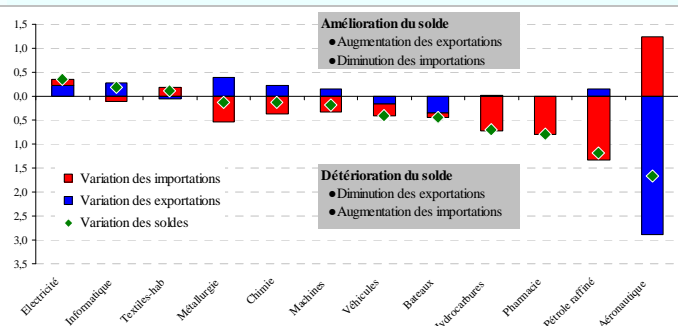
Amélioration du solde
● Augmentation des exportations
● Diminution des importations

1,5
1,0
0,5
0,0
0,5
1,0
1,5
2,0
2,5
3,0
3,5

Détérioration du solde
● Diminution des exportations
● Augmentation des importations

Variation des importations
Variation des exportations
Variation des soldes

Electricité
Informatique
Textiles-hab
Métallurgie
Chimie
Machines
Véhicules
Bateaux
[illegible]ydrocarbures
Pharmacie
Pétrole raffiné
Aéronautique